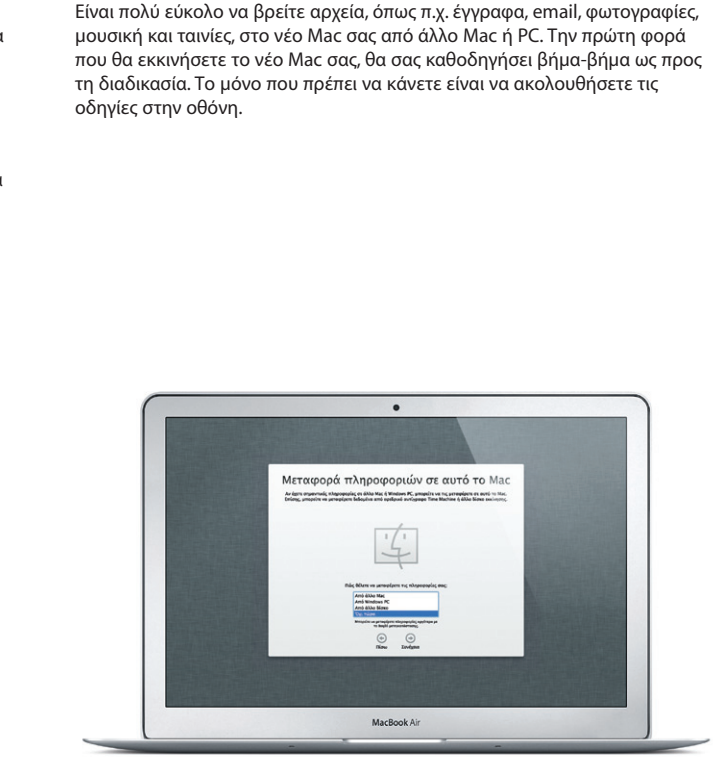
Είναι πολύ εύκολο να βρείτε αρχεία, όπως π.χ. έγγραφα, email, φωτογραφίες, μουσική και ταινίες, στο νέο Mac σας από άλλο Mac ή PC. Την πρώτη φορά που θα εκκινήσετε το νέο Mac σας, θα σας καθοδηγήσει βήμα-βήμα ως προς τη διαδικασία. Το μόνο που πρέπει να κάνετε είναι να ακολουθήσετε τις οδηγίες στην οθόνη.

Μεταφορά πληροφοριών σε αυτό το Mac

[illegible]

Πώς θέλετε να μεταφέρετε τις πληροφορίες σας;

Από άλλο Mac
Από Windows PC
Από άλλο δίσκο
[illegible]

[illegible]

Πίσω
Συνέχεια

MacBook Air